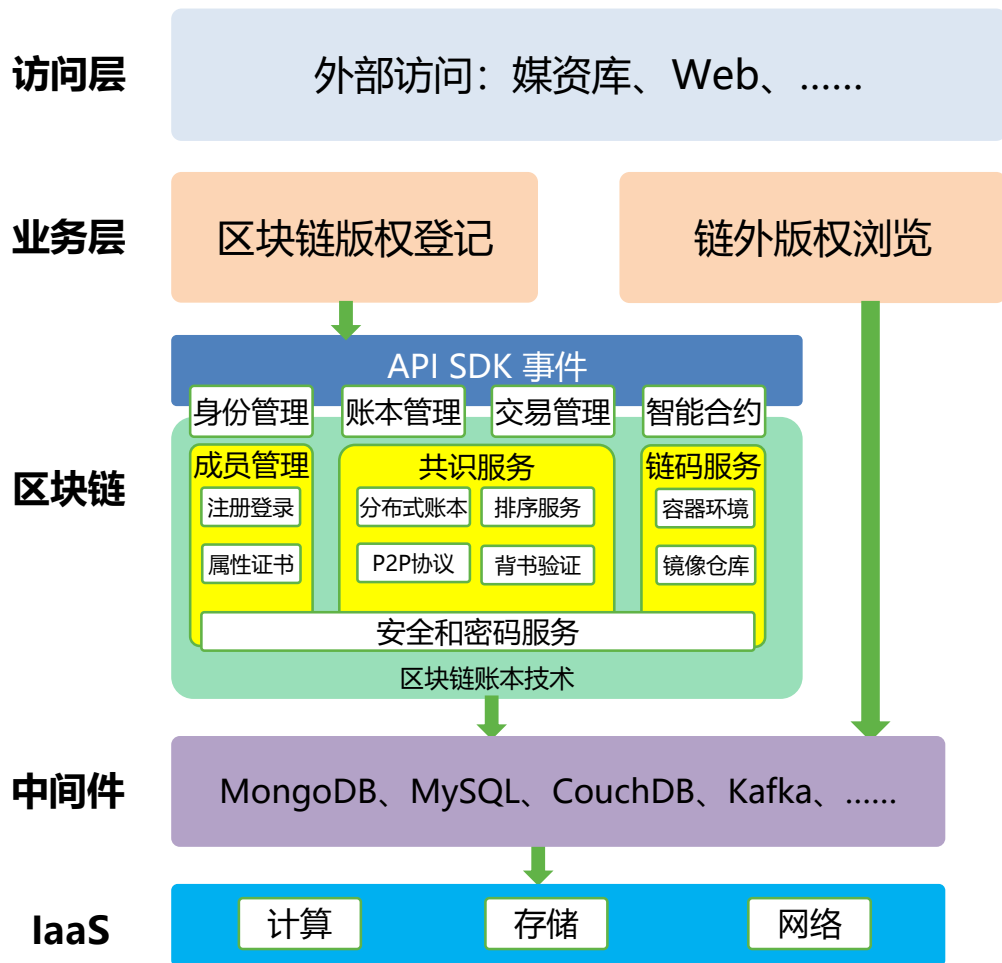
访问层

外部访问：媒资库、Web、……

业务层

区块链版权登记

链外版权浏览

API SDK 事件

身份管理

账本管理

交易管理

智能合约

区块链

成员管理

注册登录

属性证书

共识服务

分布式账本

排序服务

P2P协议

背书验证

链码服务

容器环境

镜像仓库

安全和密码服务

区块链账本技术

中间件

MongoDB、MySQL、CouchDB、Kafka、……

IaaS

计算

存储

网络